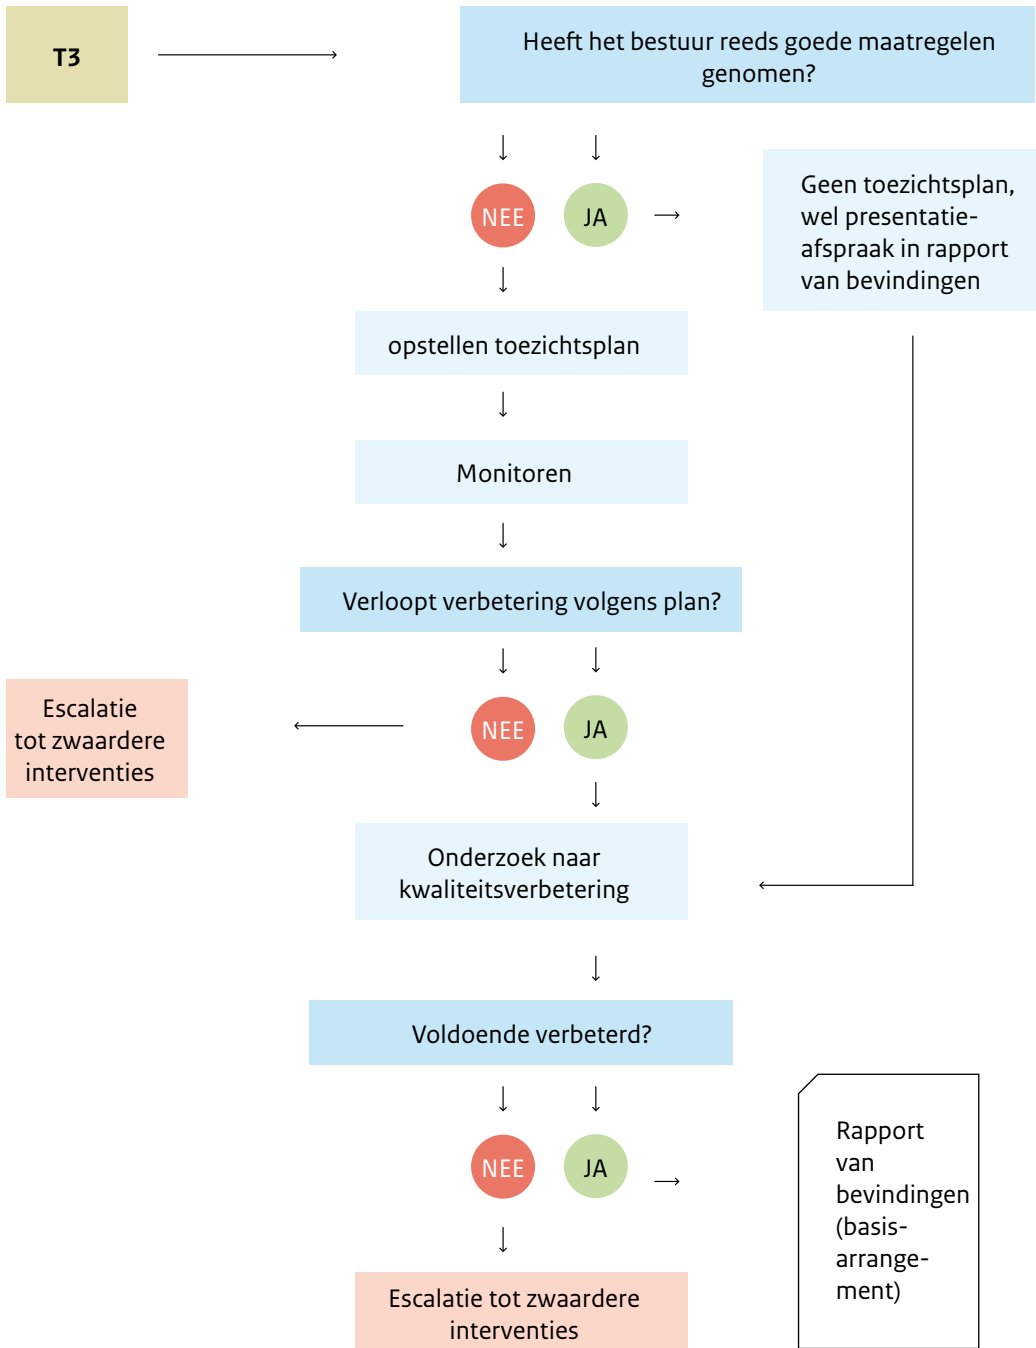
T3

Heeft het bestuur reeds goede maatregelen genomen?

NEE

JA

Geen toezichtsplan, wel presentatieafspraak in rapport van bevindingen

opstellen toezichtsplan

Monitoren

Verloopt verbetering volgens plan?

Escalatie tot zwaardere interventies

NEE

JA

Onderzoek naar kwaliteitsverbetering

Voldoende verbeterd?

NEE

JA

Rapport van bevindingen (basisarrangement)

Escalatie tot zwaardere interventies